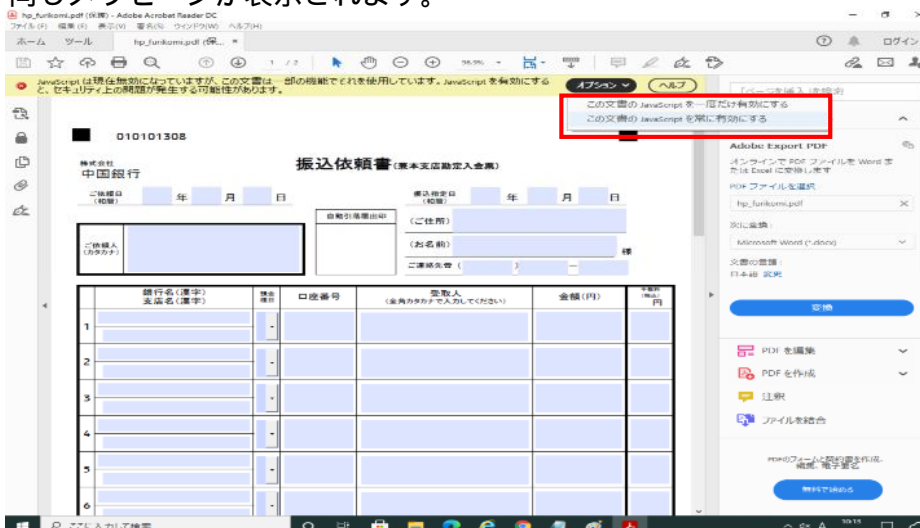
同じメッセージが表示されます。

hp_furikomi.pdf (保護) - Adobe Acrobat Reader DC
ファイル(F) 編集(E) 表示(V) 署名(S) ウィンドウ(W) ヘルプ(H)
ホーム ツール hp_furikomi.pdf (保... ×
ログイン
1 / 2 98.9%
JavaScript は現在無効になっていますが、この文書は一部の機能でそれを使用しています。JavaScript を有効にすると、セキュリティ上の問題が発生する可能性があります。
オプション ヘルプ
この文書の JavaScript を一度だけ有効にする
この文書の JavaScript を常に有効にする

010101308
株式会社
中国銀行
振込依頼書(兼本支店勘定入金票)
ご依頼日(和暦) 年 月 日
振込指定日(和暦) 年 月 日
自動引落届出印
(ご住所)
ご依頼人(カタカナ)
(お名前) 様
ご連絡先番号 ( ) -

| | 銀行名(漢字) 支店名(漢字) | 預金種目 | 口座番号 | 受取人(全角カタカナで入力してください) | 金額(円) | 手数料(税込) 円 |
|---|---|---|---|---|---|---|
| 1 | | | | | | |
| 2 | | | | | | |
| 3 | | | | | | |
| 4 | | | | | | |
| 5 | | | | | | |
| 6 | | | | | | |

「ページを挿入」を検索
Adobe Export PDF
オンラインで PDF ファイルを Word または Excel に変換します
PDF ファイルを選択
hp_furikomi.pdf
次に変換:
Microsoft Word (*.docx)
文書の言語:
日本語 変更
変換
PDF を編集
PDF を作成
注釈
ファイルを結合
PDFのフォームと契約書を作成、編集、電子署名
無料で始める
ここに入力して検索